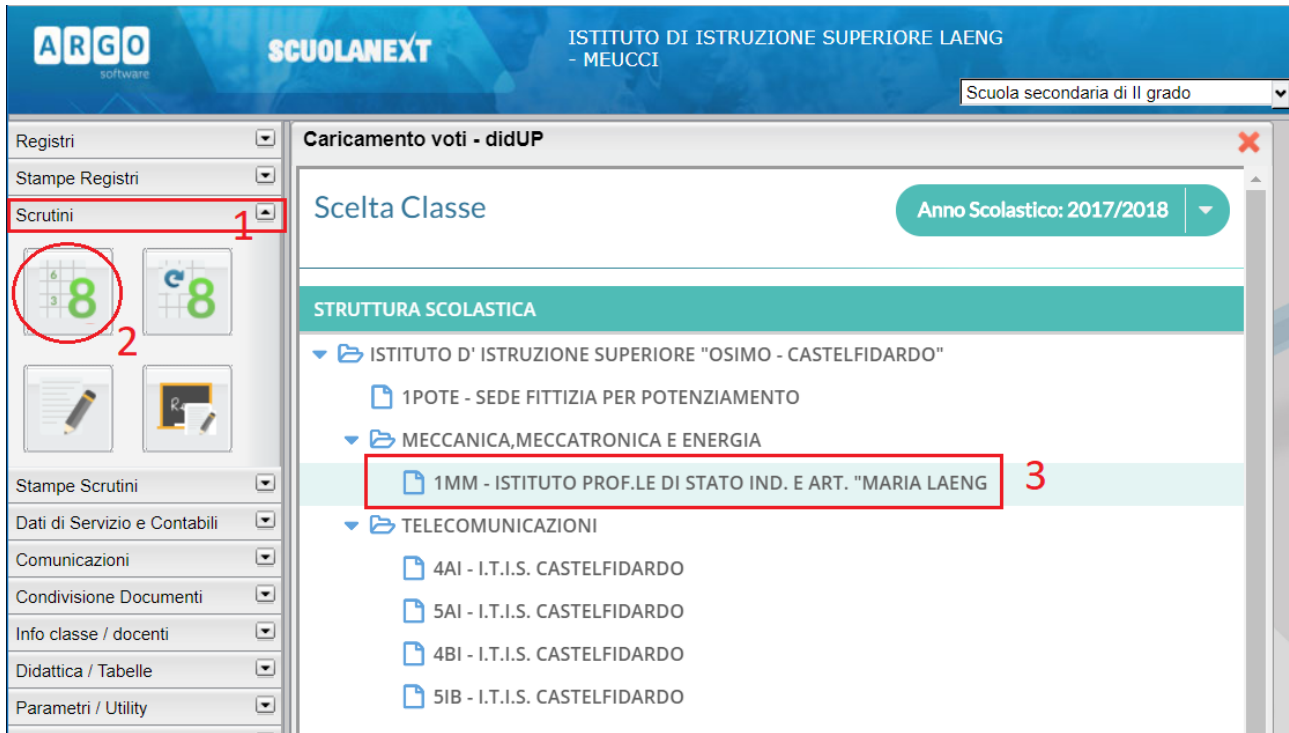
ARGO software

SCUOLANEXT

ISTITUTO DI ISTRUZIONE SUPERIORE LAENG - MEUCCI

Scuola secondaria di II grado

Registri
Stampe Registri
Scrutini
1
2
Stampe Scrutini
Dati di Servizio e Contabili
Comunicazioni
Condivisione Documenti
Info classe / docenti
Didattica / Tabelle
Parametri / Utility

Caricamento voti - didUP

Scelta Classe

Anno Scolastico: 2017/2018

STRUTTURA SCOLASTICA

ISTITUTO D' ISTRUZIONE SUPERIORE "OSIMO - CASTELFIDARDO"
1POTE - SEDE FITTIZIA PER POTENZIAMENTO
MECCANICA,MECCATRONICA E ENERGIA
1MM - ISTITUTO PROF.LE DI STATO IND. E ART. "MARIA LAENG
3
TELECOMUNICAZIONI
4AI - I.T.I.S. CASTELFIDARDO
5AI - I.T.I.S. CASTELFIDARDO
4BI - I.T.I.S. CASTELFIDARDO
5IB - I.T.I.S. CASTELFIDARDO